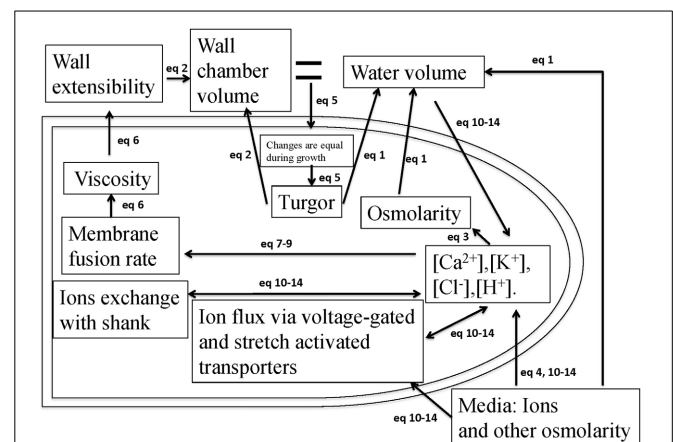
Wall extensibility

eq 2

Wall chamber volume

=

Water volume

eq 1

eq 5

eq 6

Changes are equal during growth

eq 2

eq 5

eq 1

eq 1

eq 10-14

Viscosity

Turgor

Osmolarity

eq 6

eq 3

Membrane fusion rate

eq 7-9

$[Ca^{2+}]$,$[K^{+}]$, $[Cl^{-}]$,$[H^{+}]$.

eq 10-14

Ions exchange with shank

Ion flux via voltage-gated and stretch activated transporters

eq 10-14

eq 4, 10-14

eq 10-14

Media: Ions and other osmolarity